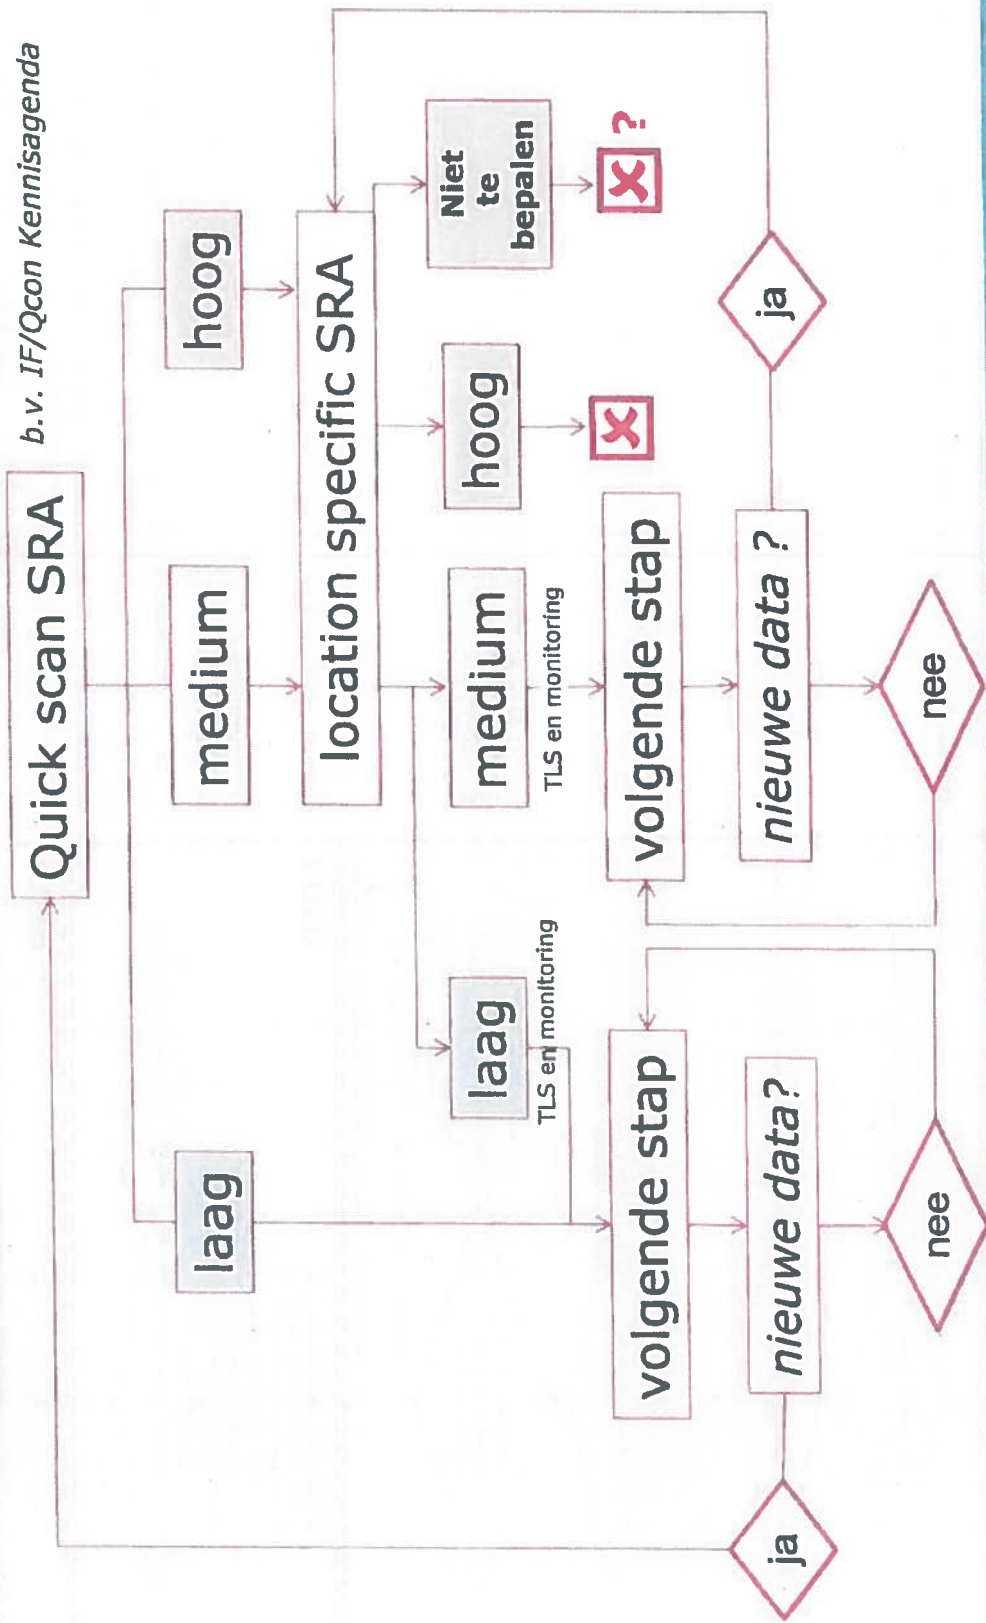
b.v. IF/Qcon Kennisagenda

Quick scan SRA

hoog

medium

laag

location specific SRA

Niet te bepalen

?

hoog

medium

TLS en monitoring

laag

TLS en monitoring

volgende stap

nieuwe data ?

ja

nee

volgende stap

nieuwe data?

nee

ja